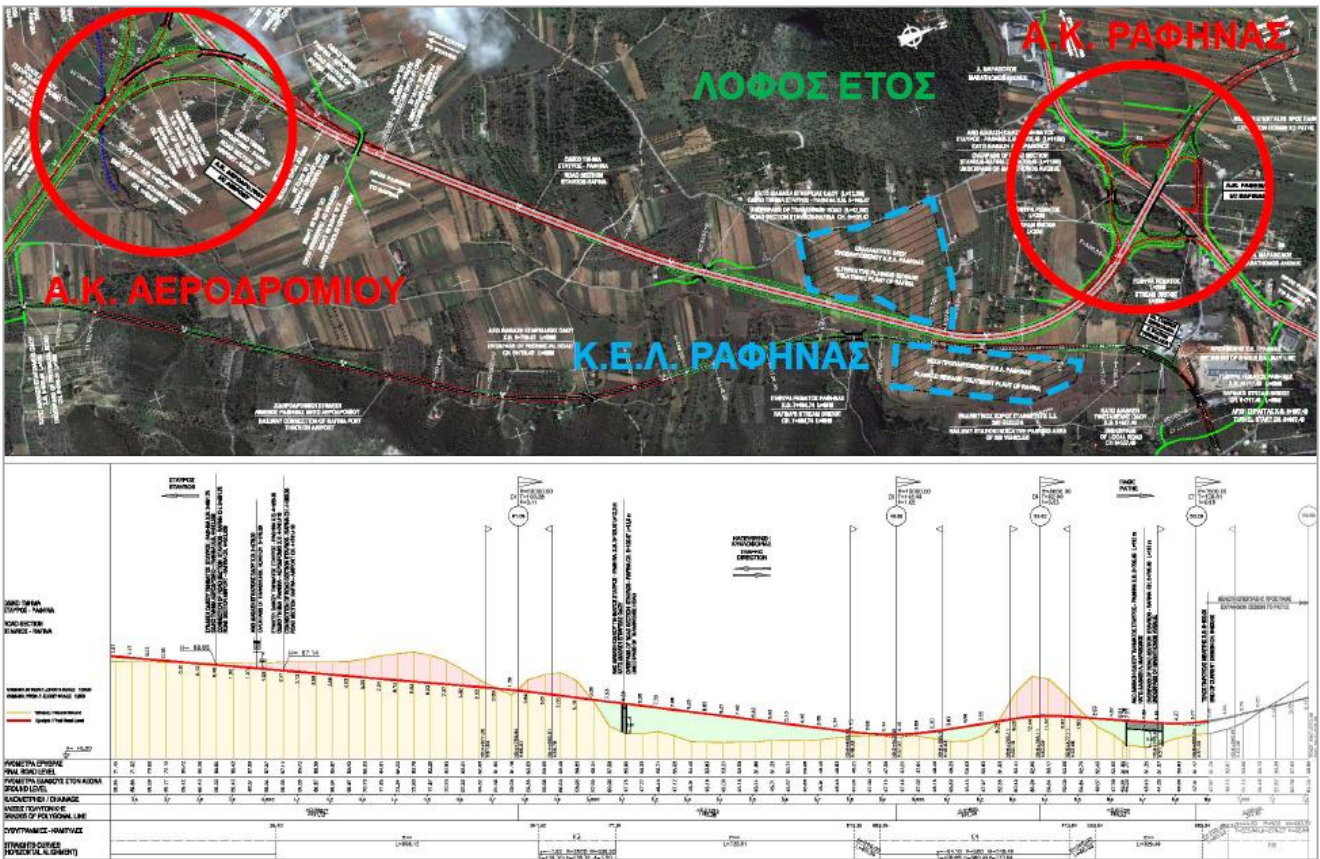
Α.Κ. ΡΑΦΗΝΑΣ

ΛΟΦΟΣ ΕΤΟΣ

Α.Κ. ΑΕΡΟΔΡΟΜΙΟΥ

Κ.Ε.Λ. ΡΑΦΗΝΑΣ

ΣΤΑΥΡΟΣ STAVROS

ΡΑΦΗ RAFINA

ΚΑΤΕΥΘΥΝΣΗ ΚΥΚΛΟΦΟΡΙΑΣ TRAFFIC DIRECTION

ΟΔΙΚΟ ΤΜΗΜΑ ΣΤΑΥΡΟΣ - ΡΑΦΗΝΑ ROAD SECTION STAVROS - RAFINA

ΕΡΥΘΡΑ ΓΡΑΜΜΗ / FINAL ROAD LEVEL

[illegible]

ΥΨΟΜΕΤΡΑ ΕΡΥΘΡΑΣ FINAL ROAD LEVEL

ΥΨΟΜΕΤΡΑ ΕΔΑΦΟΥΣ ΣΤΟΝ ΑΞΟΝΑ GROUND LEVEL

ΧΙΛΙΟΜΕΤΡΗΣΗ / CHAINAGE

ΚΛΙΣΕΙΣ ΠΟΛΥΓΩΝΙΚΗΣ GRADES OF POLYGONAL LINE

ΣΥΝΘΕΤΡΗΜΕΣ - ΚΑΜΠΥΛΕΣ STRAIGHTS-CURVES (HORIZONTAL ALIGNMENT)

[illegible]